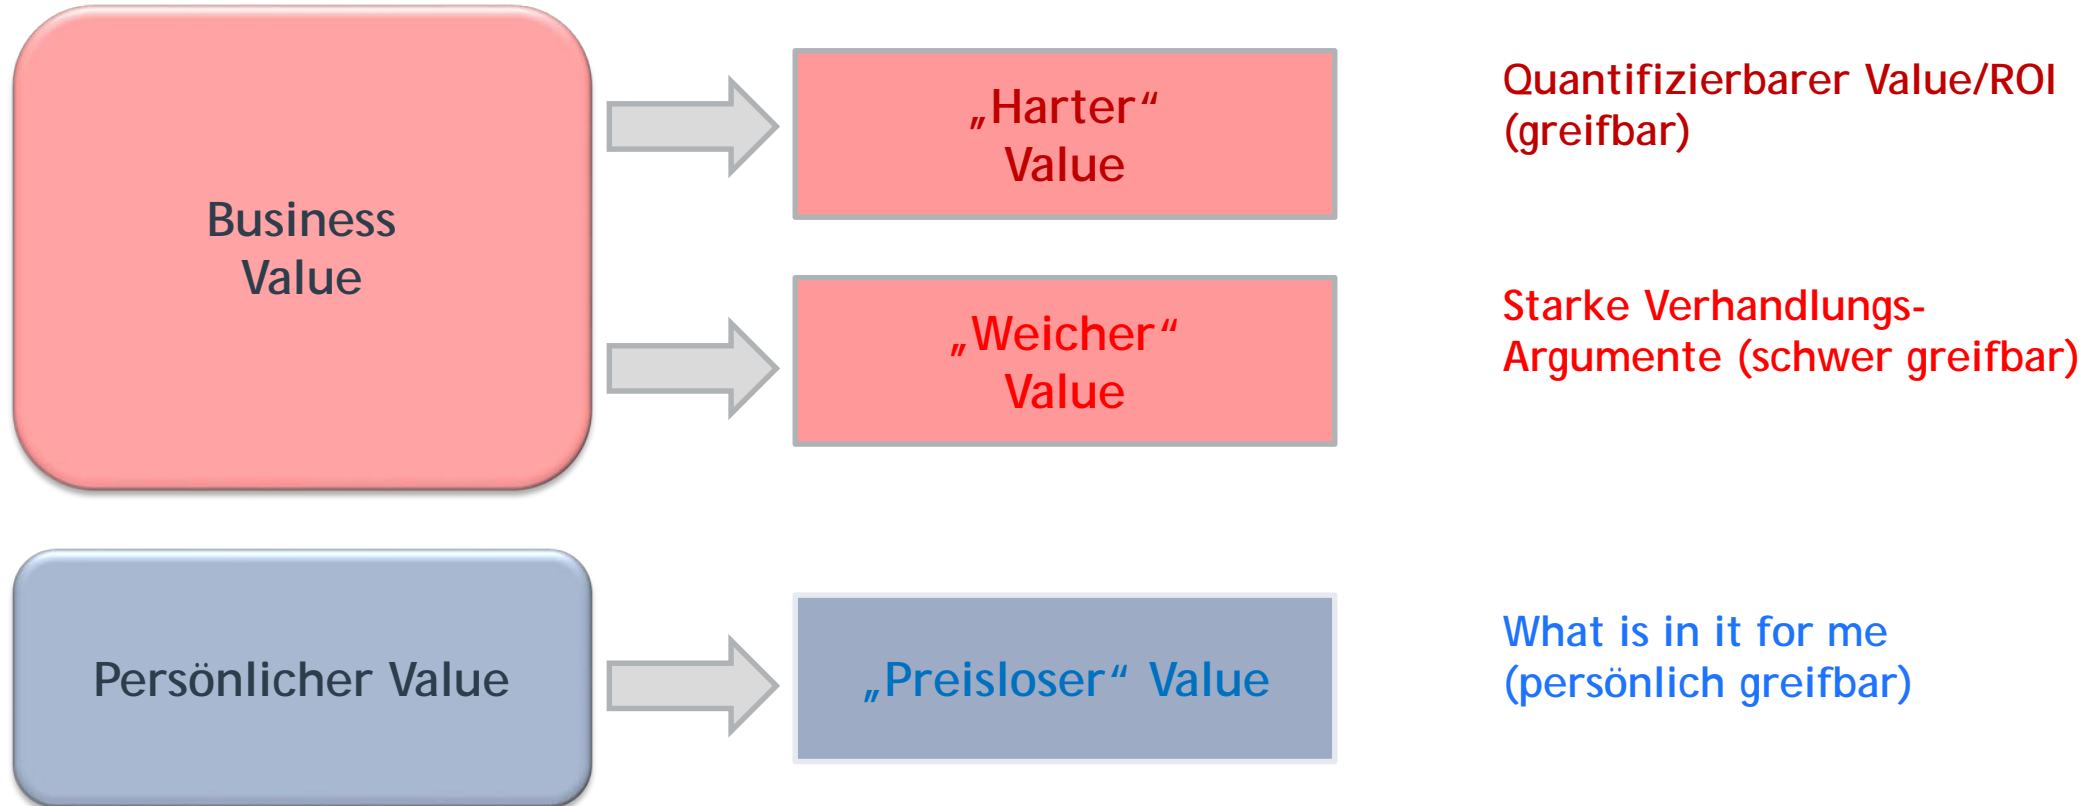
Business Value

„Harter“ Value

Quantifizierbarer Value/ROI (greifbar)

„Weicher“ Value

Starke Verhandlungs-Argumente (schwer greifbar)

Persönlicher Value

„Preisloser“ Value

What is in it for me (persönlich greifbar)